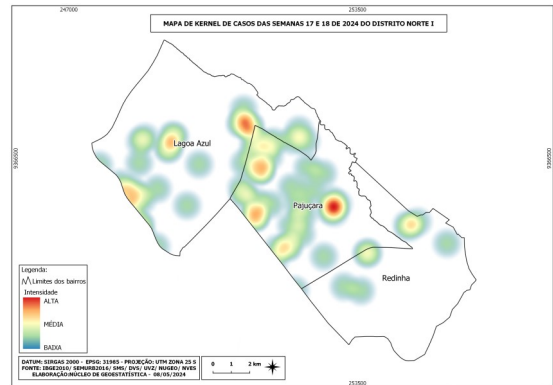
247000

253500

MAPA DE KERNEL DE CASOS DAS SEMANAS 17 E 18 DE 2024 DO DISTRITO NORTE I

9360500

9360500

Lagoa Azul

Pajuçara

Redinha

Legenda:
Limites dos bairros
Intensidade
ALTA
MÉDIA
BAIXA

DATUM: SIRGAS 2000 - EPSG: 31985 - PROJEÇÃO: UTM ZONA 25 S
FONTE: IBGE2010/ SEMURB2016/ SMS/ DVS/ UVZ/ NUGEO/ NVES
ELABORAÇÃO:NÚCLEO DE GEOESTATÍSTICA - 08/05/2024

0 1 2 km

253500